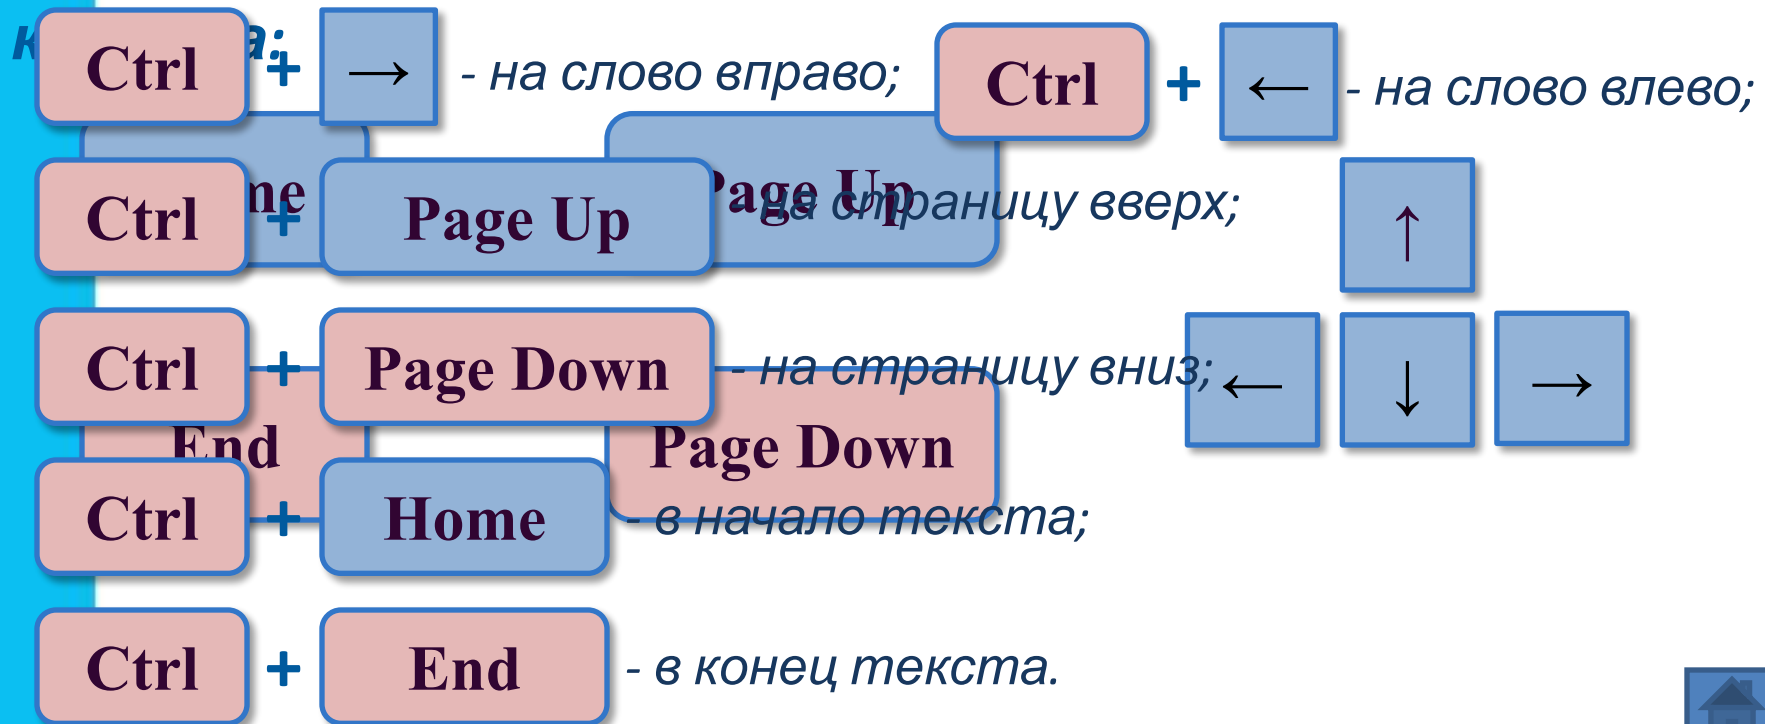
Ctrl + → - на слово вправо; Ctrl + ← - на слово влево;

Ctrl + Page Up - на страницу вверх;

↑

Ctrl + Page Down - на страницу вниз; ← ↓ →

Page Down

End

Ctrl + Home - в начало текста;

Ctrl + End - в конец текста.